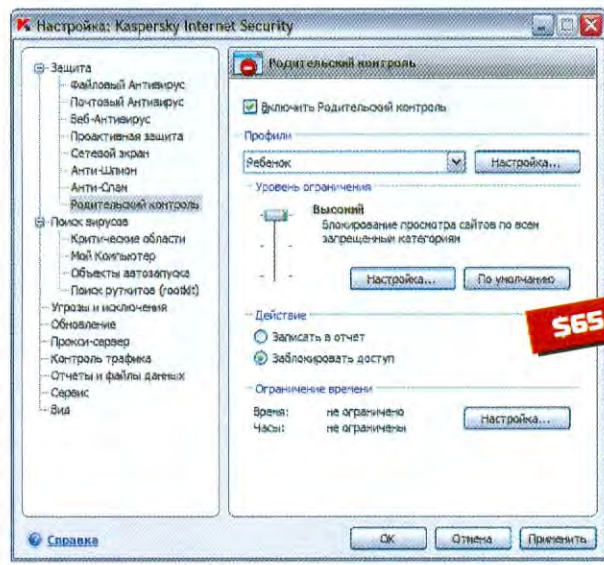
Настройка: Kaspersky Internet Security

Защита
Файловый Антивирус
Почтовый Антивирус
Веб-Антивирус
Проактивная защита
Сетевой экран
Анти-Шпион
Анти-Спам
Родительский контроль
Поиск вирусов
Критические области
Мой Компьютер
Объекты автозапуска
Поиск руткитов (rootkit)
Угрозы и исключения
Обновление
Прокси-сервер
Контроль трафика
Отчеты и файлы данных
Сервис
Вид

Родительский контроль

Включить Родительский контроль

Профили
Ребенок
Настройка...

Уровень ограничения
Высокий
Блокирование просмотра сайтов по всем запрещенным категориям
Настройка...
По умолчанию

Действие
Записать в отчет
Заблокировать доступ

$65

Ограничение времени
Время: не ограничено
Часы: не ограничены
Настройка...

Справка
OK
Отмена
Применить